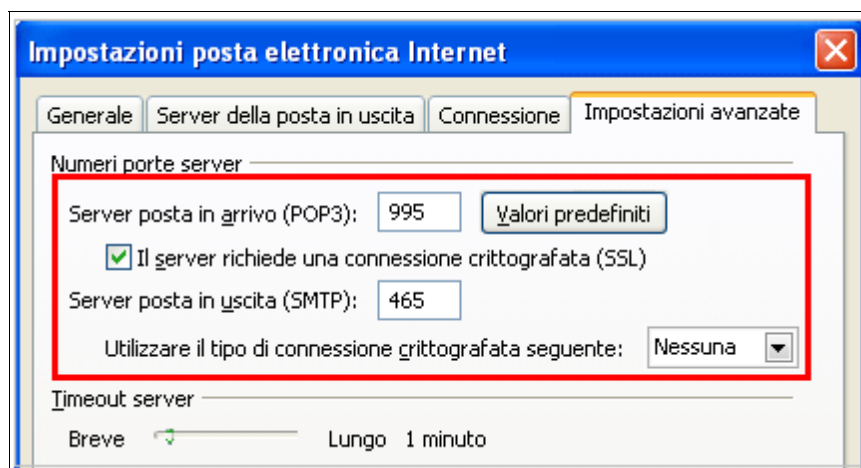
Impostazioni posta elettronica Internet

Generale | Server della posta in uscita | Connessione | Impostazioni avanzate

Numeri porte server

Server posta in arrivo (POP3): 995 Valori predefiniti

Il server richiede una connessione crittografata (SSL)

Server posta in uscita (SMTP): 465

Utilizzare il tipo di connessione crittografata seguente: Nessuna

Timeout server

Breve Lungo 1 minuto